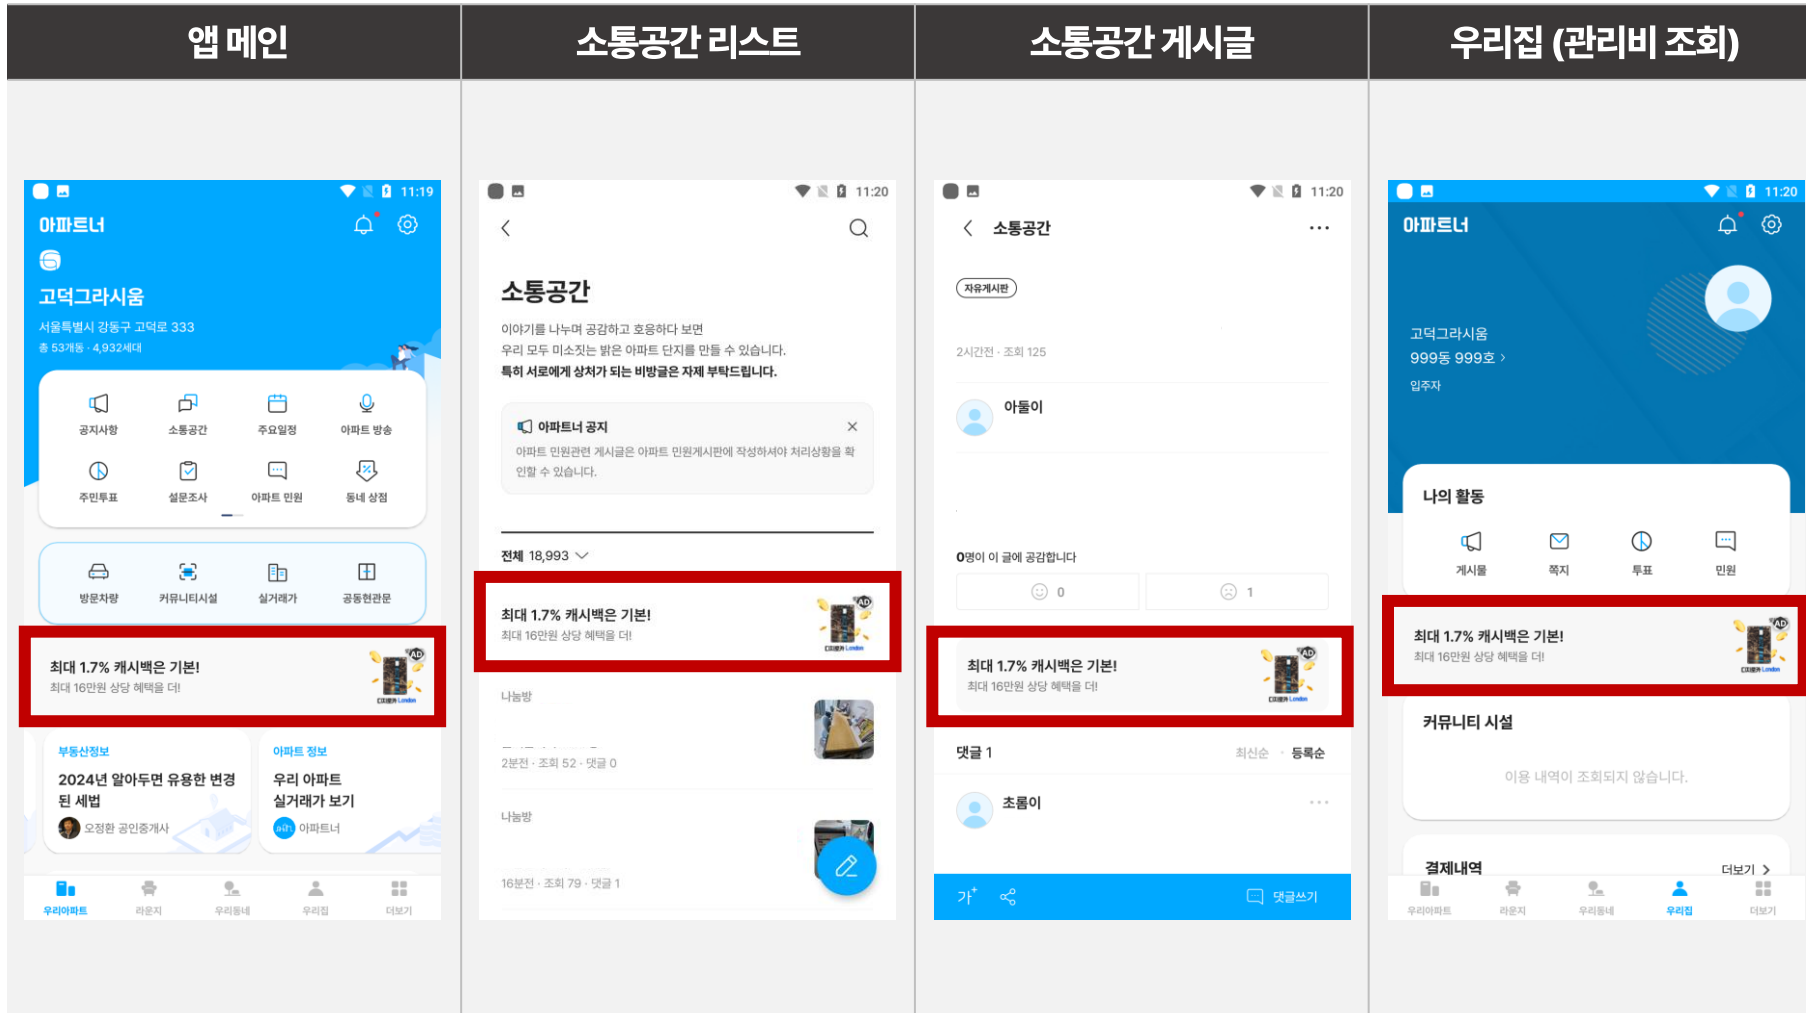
앱 메인

11:19

아파트너

고덕그라시움

서울특별시 강동구 고덕로 333

총 53개동 · 4,932세대

공지사항 소통공간 주요일정 아파트 방송

주민투표 설문조사 아파트 민원 동네 상점

방문차량 커뮤니티시설 실거래가 공동현관문

최대 1.7% 캐시백은 기본!
최대 16만원 상당 혜택을 더!

AD

부동산정보
2024년 알아두면 유용한 변경된 세법
오정환 공인중개사

아파트 정보
우리 아파트 실거래가 보기
아파트너

우리아파트 라운지 우리동네 우리집 더보기

소통공간 리스트

11:20

소통공간

이야기를 나누며 공감하고 호응하다 보면
우리 모두 미소짓는 밝은 아파트 단지를 만들 수 있습니다.
특히 서로에게 상처가 되는 비방글은 자제 부탁드립니다.

아파트너 공지
아파트 민원관련 게시글은 아파트 민원게시판에 작성하셔야 처리상황을 확인할 수 있습니다.

전체 18,993

최대 1.7% 캐시백은 기본!
최대 16만원 상당 혜택을 더!

AD

나눔방
2분전 · 조회 52 · 댓글 0

나눔방
16분전 · 조회 79 · 댓글 1

소통공간 게시글

11:20

소통공간

자유게시판

2시간전 · 조회 125

아둘이

0명이 이 글에 공감합니다

0 1

최대 1.7% 캐시백은 기본!
최대 16만원 상당 혜택을 더!

AD

댓글 1 최신순 · 등록순

초롬이

가⁺ 댓글쓰기

우리집 (관리비 조회)

11:20

아파트너

고덕그라시움
999동 999호 ›
입주자

나의 활동

게시물 쪽지 투표 민원

최대 1.7% 캐시백은 기본!
최대 16만원 상당 혜택을 더!

AD

커뮤니티 시설

이용 내역이 조회되지 않습니다.

결제내역 더보기 ›

우리아파트 라운지 우리동네 우리집 더보기